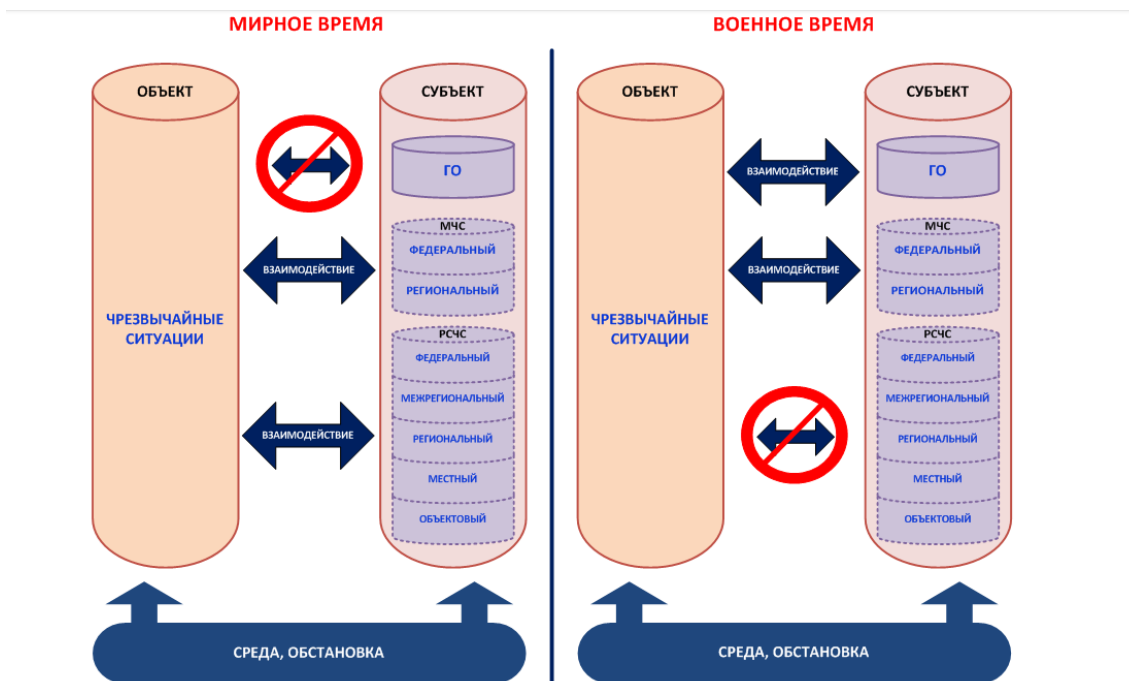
МИРНОЕ ВРЕМЯ

ОБЪЕКТ

ЧРЕЗВЫЧАЙНЫЕ СИТУАЦИИ

ВЗАИМОДЕЙСТВИЕ

ВЗАИМОДЕЙСТВИЕ

СУБЪЕКТ

ГО

МЧС

ФЕДЕРАЛЬНЫЙ

РЕГИОНАЛЬНЫЙ

РСЧС

ФЕДЕРАЛЬНЫЙ

МЕЖРЕГИОНАЛЬНЫЙ

РЕГИОНАЛЬНЫЙ

МЕСТНЫЙ

ОБЪЕКТОВЫЙ

СРЕДА, ОБСТАНОВКА

ВОЕННОЕ ВРЕМЯ

ОБЪЕКТ

ЧРЕЗВЫЧАЙНЫЕ СИТУАЦИИ

ВЗАИМОДЕЙСТВИЕ

ВЗАИМОДЕЙСТВИЕ

СУБЪЕКТ

ГО

МЧС

ФЕДЕРАЛЬНЫЙ

РЕГИОНАЛЬНЫЙ

РСЧС

ФЕДЕРАЛЬНЫЙ

МЕЖРЕГИОНАЛЬНЫЙ

РЕГИОНАЛЬНЫЙ

МЕСТНЫЙ

ОБЪЕКТОВЫЙ

СРЕДА, ОБСТАНОВКА